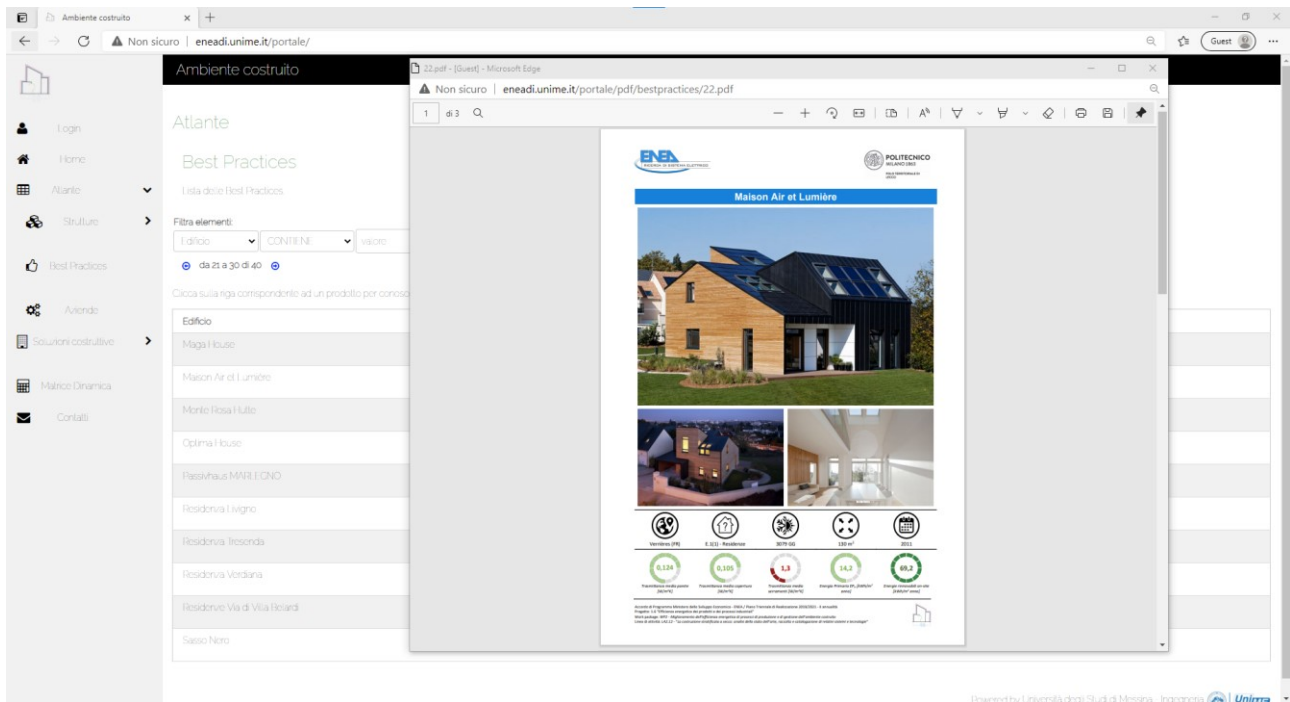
Ambiente costruito

Non sicuro | eneadi.unime.it/portale/

Guest

Ambiente costruito

Login
Home
Atlante
Strutture
Best Practices
Aziende
Soluzioni costruttive
Matrice Dinamica
Contatti

Atlante

Best Practices

Lista delle Best Practices

Filtra elementi:

Edificio CONTIENE valore

da 21 a 30 di 40

Clicca sulla riga corrispondente ad un prodotto per conosc

| Edificio |
|---|
| Maga House |
| Maison Air et Lumière |
| Monte Rosa Hutte |
| Optima House |
| Passivhaus MARLENGO |
| Residenza Livigno |
| Residenza Tresenda |
| Residenza Vordiana |
| Residenze Via di Villa Boardi |
| Sasso Nero |

22.pdf - [Guest] - Microsoft Edge

Non sicuro | eneadi.unime.it/portale/pdf/bestpractices/22.pdf

1 di 3

ENEA

POLITECNICO MILANO 1863

Maison Air et Lumière

Verrières (FR)
E.1(1) - Residenze
3079 GG
130 m²
2011

0,124
Trasmittanza media pareti [W/m²K]

0,105
Trasmittanza media superiore [W/m²K]

1,3
Trasmittanza media serramenti [W/m²K]

14,2
Energia Primaria EPₕ [kWh/m² anno]

69,2
Energia rinnovabili on site [kWh/m² anno]

Powered by Università degli Studi di Messina - Ingegneria Unime